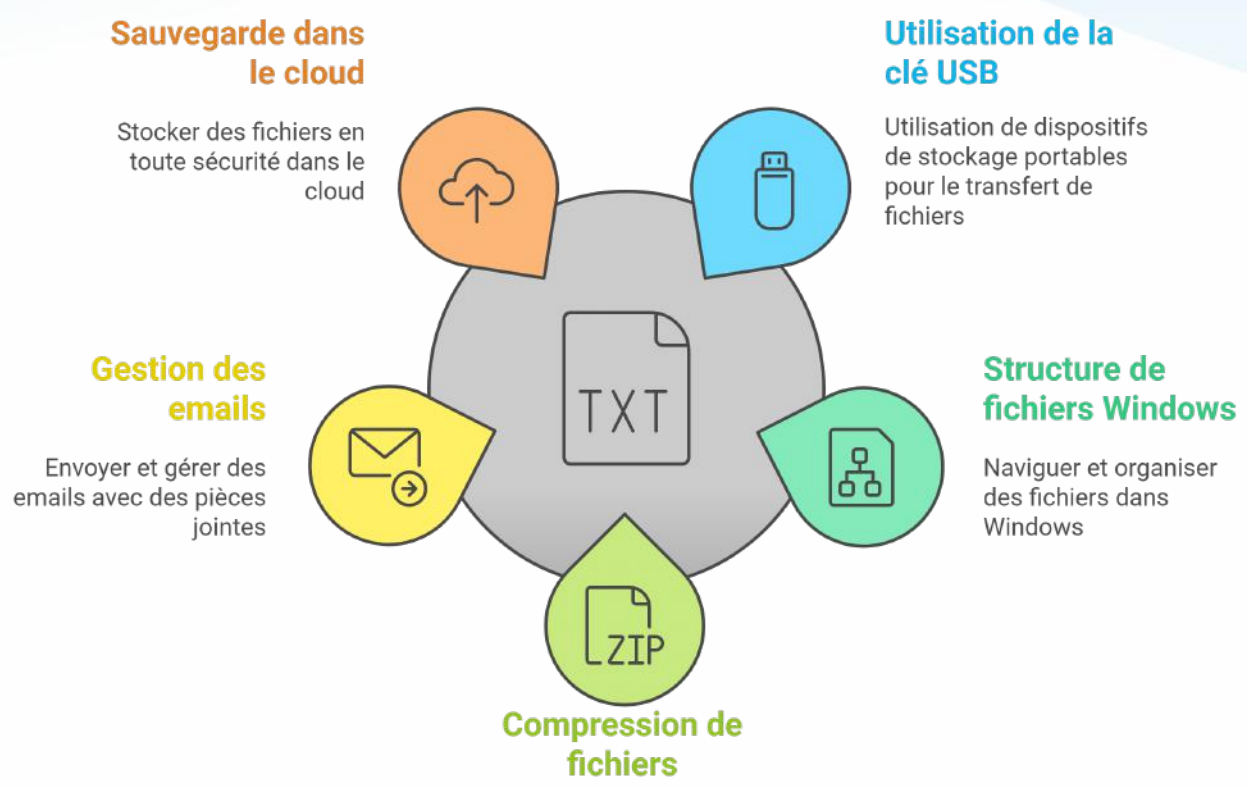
Sauvegarde dans le cloud

Stocker des fichiers en toute sécurité dans le cloud

Utilisation de la clé USB

Utilisation de dispositifs de stockage portables pour le transfert de fichiers

TXT

Gestion des emails

Envoyer et gérer des emails avec des pièces jointes

Structure de fichiers Windows

Naviguer et organiser des fichiers dans Windows

ZIP

Compression de fichiers